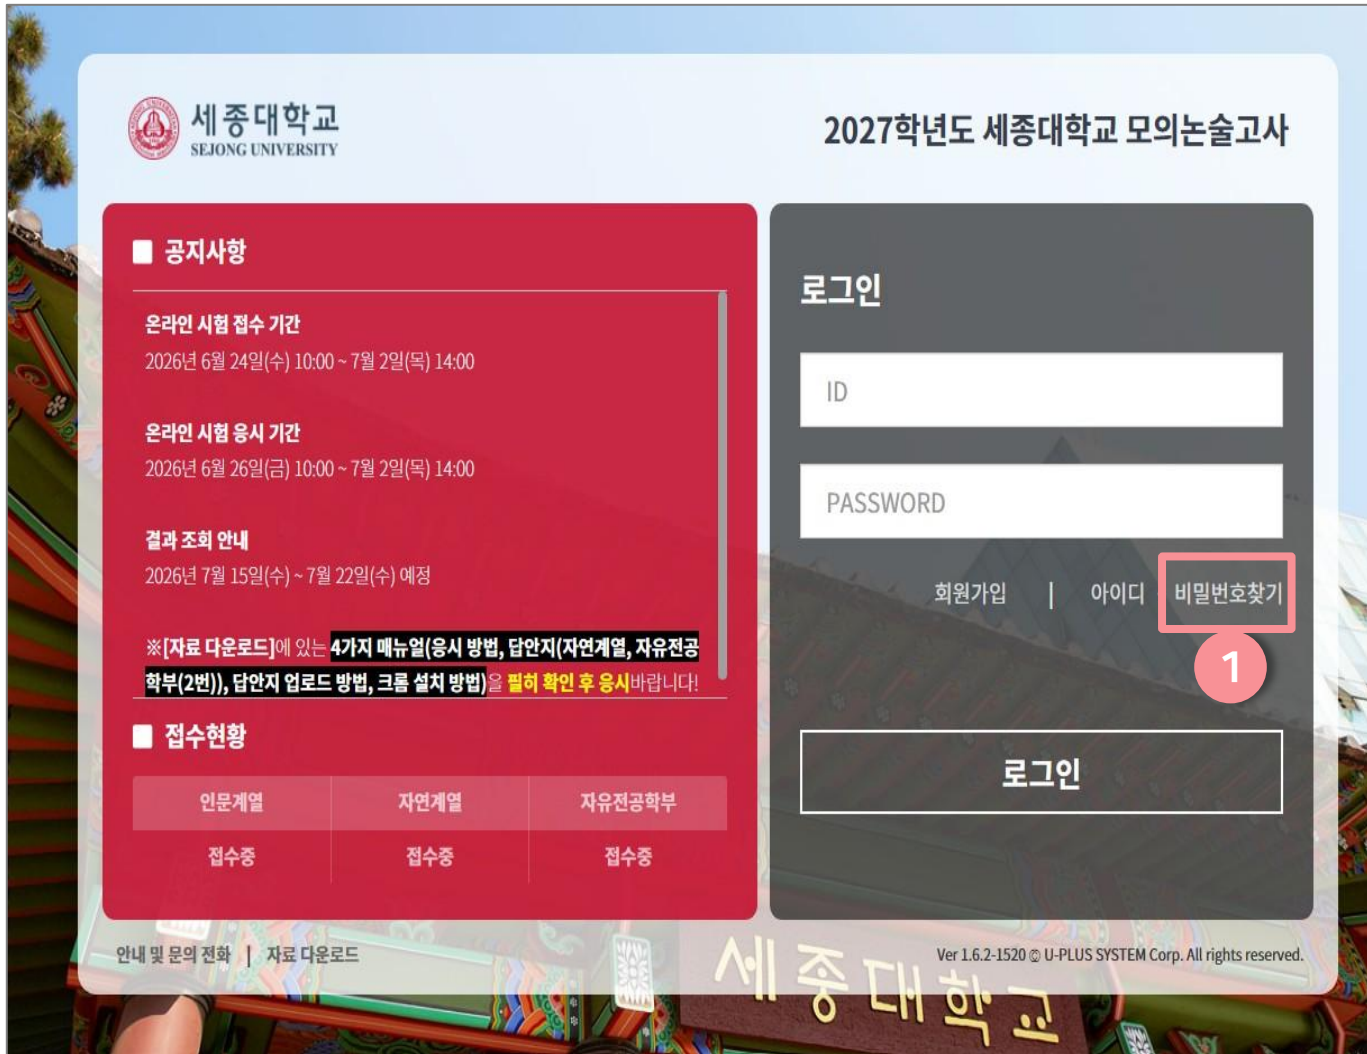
세종대학교
SEJONG UNIVERSITY

2027학년도 세종대학교 모의논술고사

공지사항

온라인 시험 접수 기간
2026년 6월 24일(수) 10:00 ~ 7월 2일(목) 14:00

온라인 시험 응시 기간
2026년 6월 26일(금) 10:00 ~ 7월 2일(목) 14:00

결과 조회 안내
2026년 7월 15일(수) ~ 7월 22일(수) 예정

※[자료 다운로드]에 있는 4가지 매뉴얼(응시 방법, 답안지(자연계열, 자유전공학부(2번)), 답안지 업로드 방법, 크롬 설치 방법)을 필히 확인 후 응시바랍니다!

접수현황

| 인문계열 | 자연계열 | 자유전공학부 |
|---|---|---|
| 접수중 | 접수중 | 접수중 |

로그인

ID

PASSWORD

회원가입 | 아이디 비밀번호찾기

1

로그인

안내 및 문의 전화 | 자료 다운로드

Ver 1.6.2-1520 © U-PLUS SYSTEM Corp. All rights reserved.

세종대학교